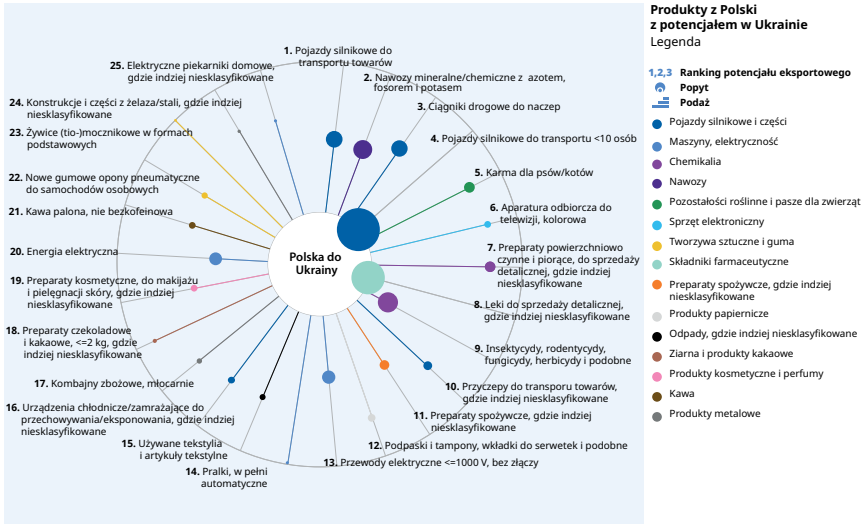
Polska do Ukrainy

1. Pojazdy silnikowe do transportu towarów

2. Nawozy mineralne/chemiczne z azotem, fosorem i potasem

3. Ciągniki drogowe do naczep

4. Pojazdy silnikowe do transportu <10 osób

5. Karma dla psów/kotów

6. Aparatura odbiorcza do telewizji, kolorowa

7. Preparaty powierzchniowo czynne i piorące, do sprzedaży detalicznej, gdzie indziej niesklasyfikowane

8. Leki do sprzedaży detalicznej, gdzie indziej niesklasyfikowane

9. Insektycydy, rodentycydy, fungicydy, herbicydy i podobne

10. Przyczepy do transporu towarów, gdzie indziej niesklasyfikowane

11. Preparaty spożywcze, gdzie indziej niesklasyfikowane

12. Podpaski i tampony, wkładki do serwetek i podobne

13. Przewody elektryczne <=1000 V, bez złączy

14. Pralki, w pełni automatyczne

15. Używane tekstylia i artykuły tekstylne

16. Urządzenia chłodnicze/zamrażające do przechowywania/eksponowania, gdzie indziej niesklasyfikowane

17. Kombajny zbożowe, młocarnie

18. Preparaty czekoladowe i kakaowe, <=2 kg, gdzie indziej niesklasyfikowane

19. Preparaty kosmetyczne, do makijażu i pielęgnacji skóry, gdzie indziej niesklasyfikowane

20. Energia elektryczna

21. Kawa palona, nie bezkofeinowa

22. Nowe gumowe opony pneumatyczne do samochodów osobowych

23. Żywice (tio-)mocznikowe w formach podstawowych

24. Konstrukcje i części z żelaza/stali, gdzie indziej niesklasyfikowane

25. Elektryczne piekarniki domowe, gdzie indziej niesklasyfikowane

Produkty z Polski z potencjałem w Ukrainie
Legenda

1,2,3 Ranking potencjału eksportowego
Popyt
Podaż

Pojazdy silnikowe i części
Maszyny, elektryczność
Chemikalia
Nawozy
Pozostałości roślinne i pasze dla zwierząt
Sprzęt elektroniczny
Tworzywa sztuczne i guma
Składniki farmaceutyczne
Preparaty spożywcze, gdzie indziej niesklasyfikowane
Produkty papiernicze
Odpady, gdzie indziej niesklasyfikowane
Ziarna i produkty kakaowe
Produkty kosmetyczne i perfumy
Kawa
Produkty metalowe